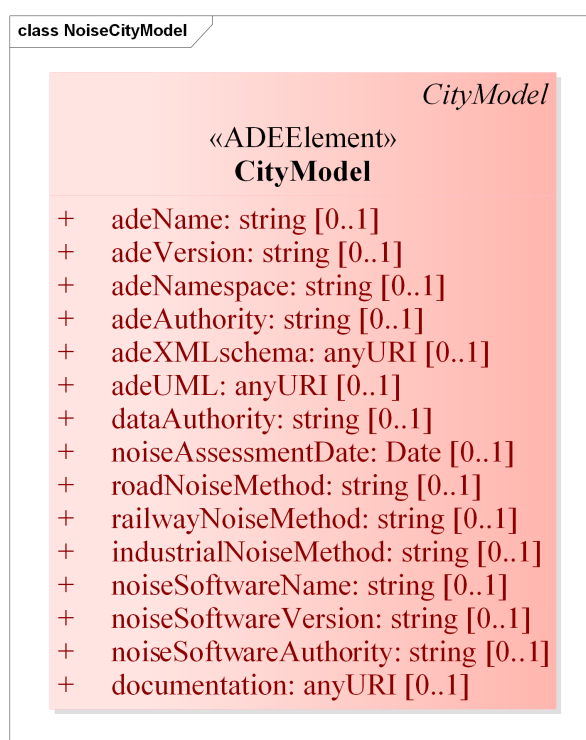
class NoiseCityModel

CityModel

«ADEElement»
**CityModel**

+ adeName: string [0..1]
+ adeVersion: string [0..1]
+ adeNamespace: string [0..1]
+ adeAuthority: string [0..1]
+ adeXMLschema: anyURI [0..1]
+ adeUML: anyURI [0..1]
+ dataAuthority: string [0..1]
+ noiseAssessmentDate: Date [0..1]
+ roadNoiseMethod: string [0..1]
+ railwayNoiseMethod: string [0..1]
+ industrialNoiseMethod: string [0..1]
+ noiseSoftwareName: string [0..1]
+ noiseSoftwareVersion: string [0..1]
+ noiseSoftwareAuthority: string [0..1]
+ documentation: anyURI [0..1]